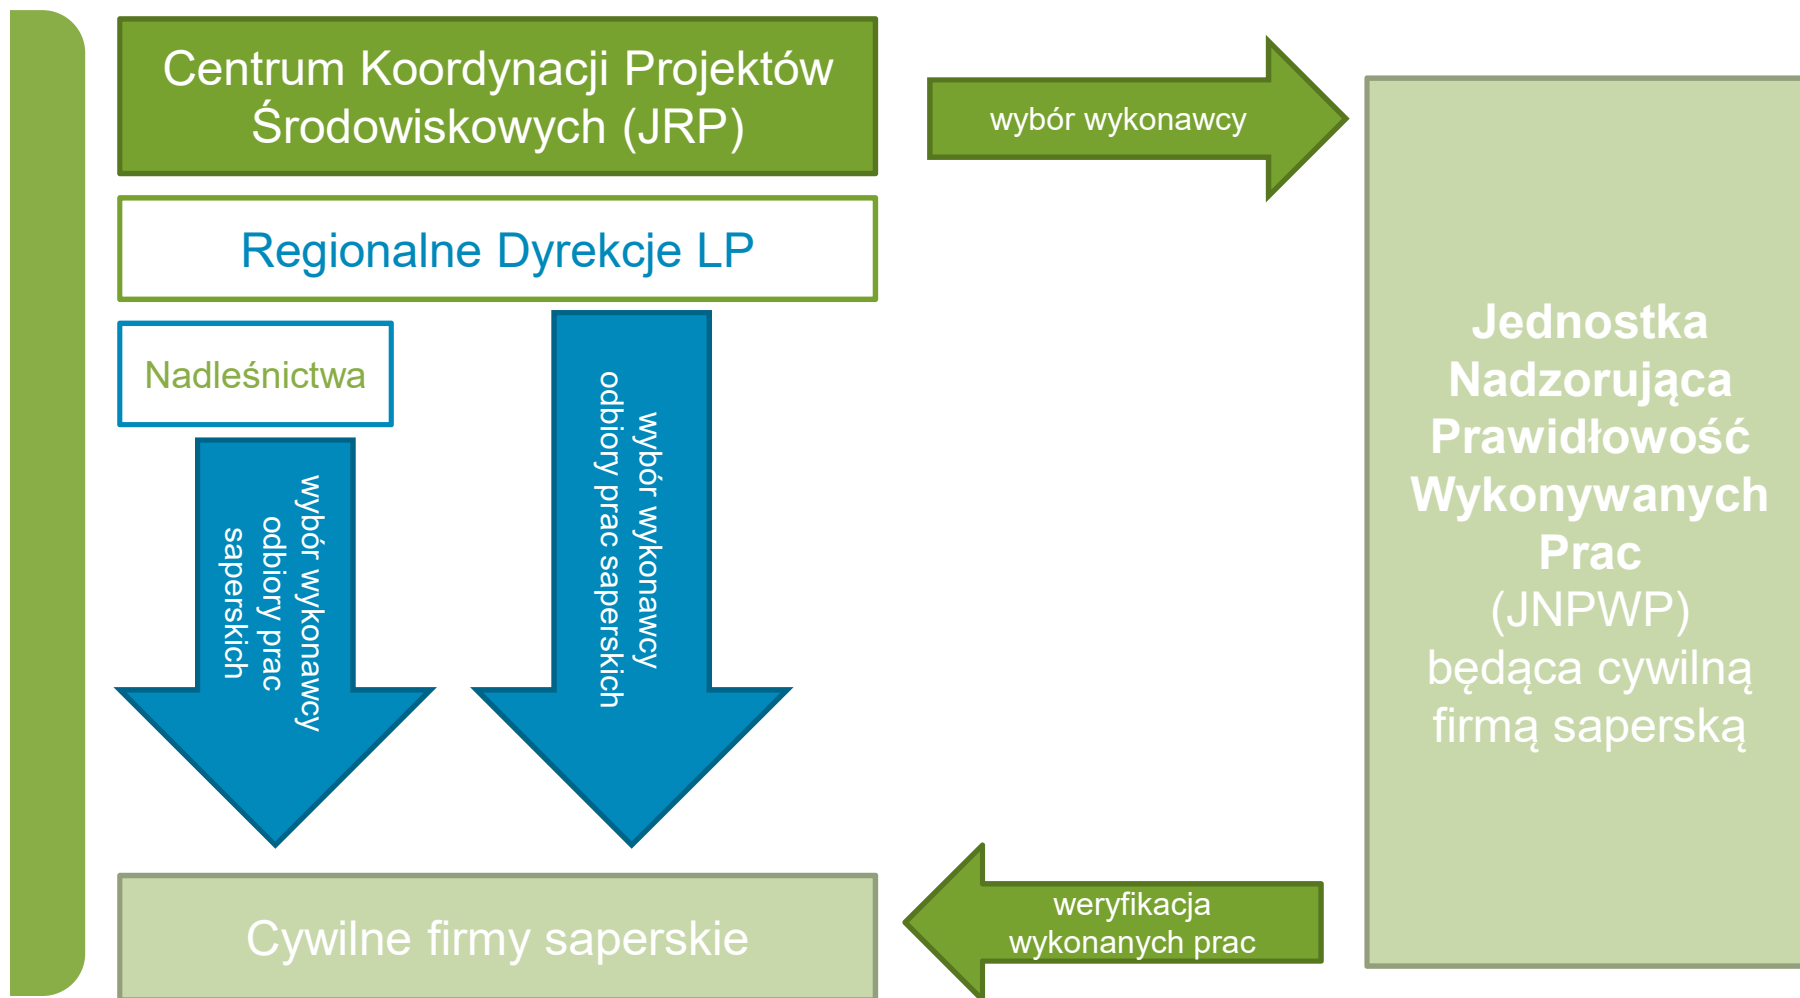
Centrum Koordynacji Projektów Środowiskowych (JRP)

wybór wykonawcy

Regionalne Dyrekcje LP

Nadleśnictwa

wybór wykonawcy odbiory prac saperskich

wybór wykonawcy odbiory prac saperskich

Jednostka Nadzorująca Prawidłowość Wykonywanych Prac (JNPWP) będąca cywilną firmą saperską

weryfikacja wykonanych prac

Cywilne firmy saperskie